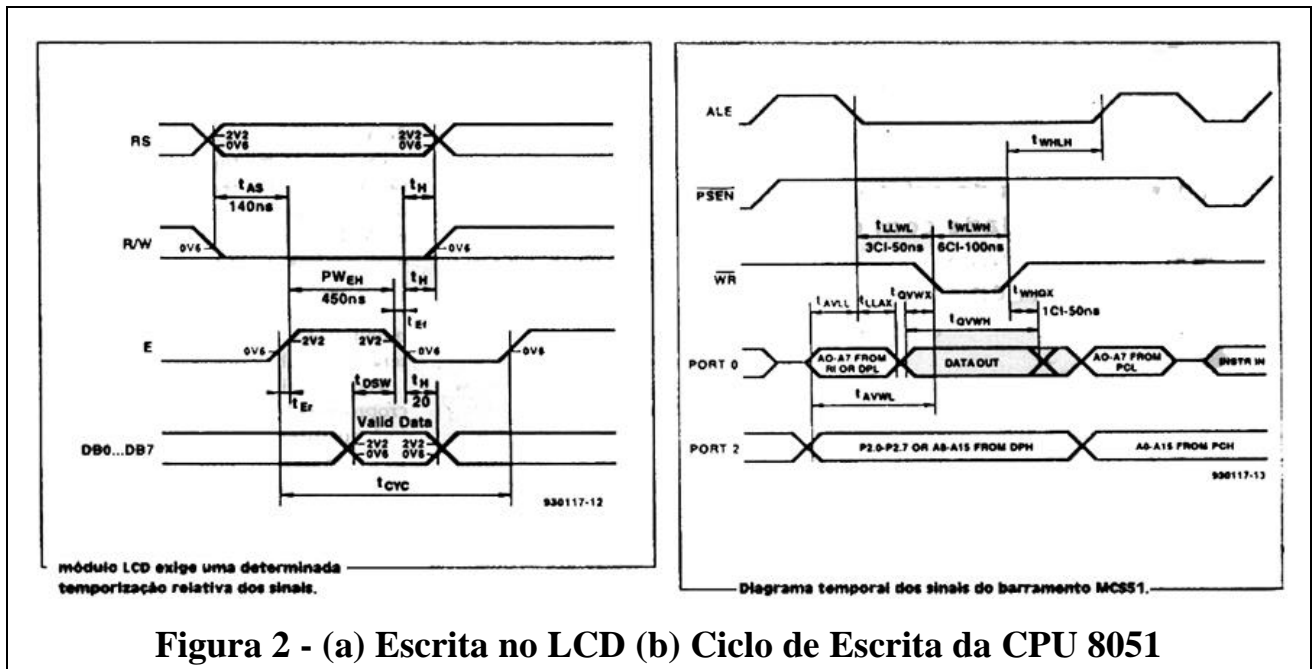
RS

2V2
0V8

2V2
0V8

$t_{AS}$
140ns

$t_H$

R/W
0V8
0V8

$PW_{EH}$
450ns

$t_H$

$t_{Ef}$

E
0V8
2V2
2V2
0V8
0V8

$t_{DSW}$

$t_H$
20

$t_{Er}$

Valid Data

DB0...DB7
2V2
0V8
2V2
0V8

$t_{CYC}$

930117-12

módulo LCD exige uma determinada temporização relativa dos sinais.

ALE

$t_{WHLH}$

$\overline{PSEN}$

$t_{LLWL}$
3CI-50ns

$t_{WLWH}$
6CI-100ns

$\overline{WR}$

$t_{AVLL}$

$t_{LLAX}$

$t_{QVWX}$

$t_{WHQX}$

$t_{QVWH}$

1CI-50ns

PORT 0

AO-A7 FROM RI OR DPL

DATA OUT

AO-A7 FROM PCL

INSTR IN

$t_{AVWL}$

PORT 2

P2.0-P2.7 OR A8-A15 FROM DPH

A8-A15 FROM PCH

930117-13

Diagrama temporal dos sinais do barramento MCS51.

Figura 2 - (a) Escrita no LCD (b) Ciclo de Escrita da CPU 8051